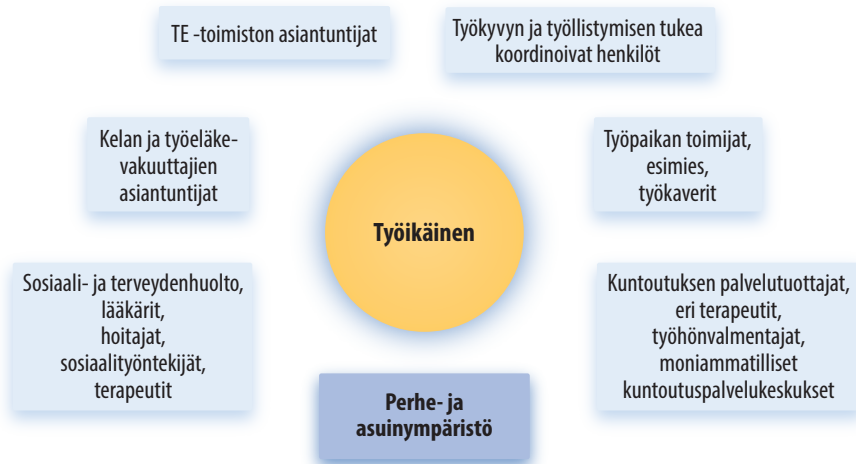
TE -toimiston asiantuntijat

Työkyvyn ja työllistymisen tukea koordinoivat henkilöt

Kelan ja työeläkevakuuttajien asiantuntijat

Työpaikan toimijat, esimies, työkaverit

Työikäinen

Sosiaali- ja terveydenhuolto, lääkärit, hoitajat, sosiaalityöntekijät, terapeutit

Kuntoutuksen palvelutuottajat, eri terapeutit, työhönvalmentajat, moniammatilliset kuntoutuspalvelukeskukset

Perhe- ja asuinympäristö